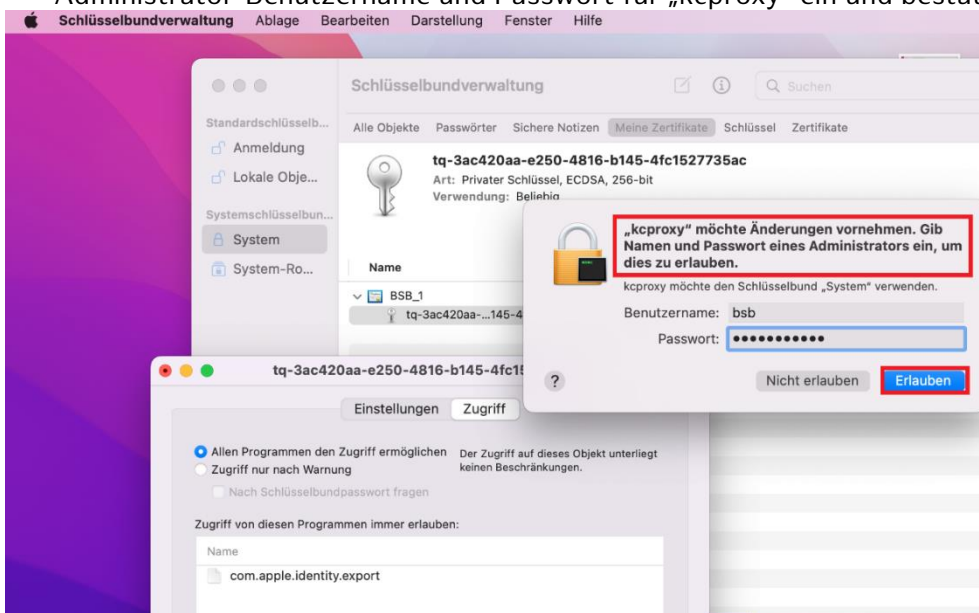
Administrator-Benutzername und Passwort für „kcproxy" ein und bestä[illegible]

Schlüsselbundverwaltung Ablage Bearbeiten Darstellung Fenster Hilfe

Schlüsselbundverwaltung

Suchen

Standardschlüsselb...
Anmeldung
Lokale Obje...
Systemschlüsselbun...
System
System-Ro...

Alle Objekte Passwörter Sichere Notizen Meine Zertifikate Schlüssel Zertifikate

tq-3ac420aa-e250-4816-b145-4fc1527735ac
Art: Privater Schlüssel, ECDSA, 256-bit
Verwendung: Beliebig

Name
BSB_1
tq-3ac420aa-...145-4

„kcproxy" möchte Änderungen vornehmen. Gib Namen und Passwort eines Administrators ein, um dies zu erlauben.

kcproxy möchte den Schlüsselbund „System" verwenden.

Benutzername: bsb
Passwort: •••••••••••

?

Nicht erlauben Erlauben

tq-3ac420aa-e250-4816-b145-4fc1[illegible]

Einstellungen Zugriff

Allen Programmen den Zugriff ermöglichen
Zugriff nur nach Warnung
Nach Schlüsselbundpasswort fragen

Der Zugriff auf dieses Objekt unterliegt keinen Beschränkungen.

Zugriff von diesen Programmen immer erlauben:

Name
com.apple.identity.export